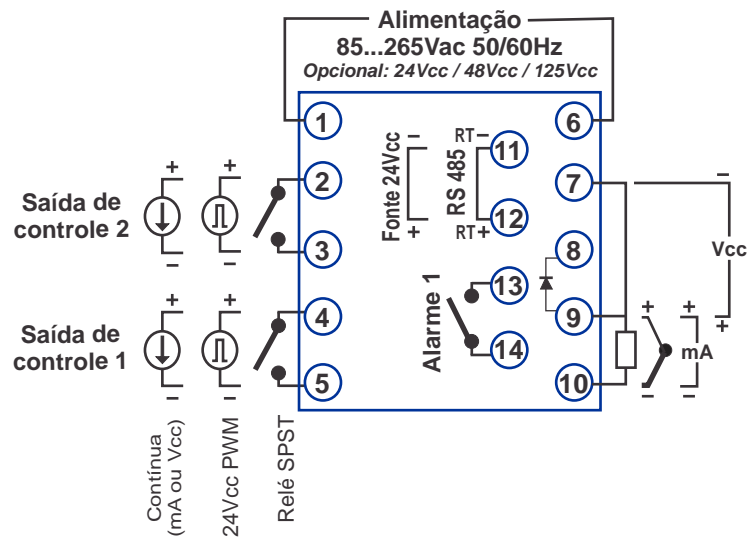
Alimentação
85...265Vac 50/60Hz
Opcional: 24Vcc / 48Vcc / 125Vcc

1
2
3
4
5
6
7
8
9
10
11
12
13
14

Saída de controle 2

Saída de controle 1

Fonte 24Vcc
–
+

RT–
RS 485
RT+

Alarme 1

Vcc

mA

+
–
+
–
+
–
+
–
+
–
+
–

Contínua (mA ou Vcc)
24Vcc PWM
Relé SPST